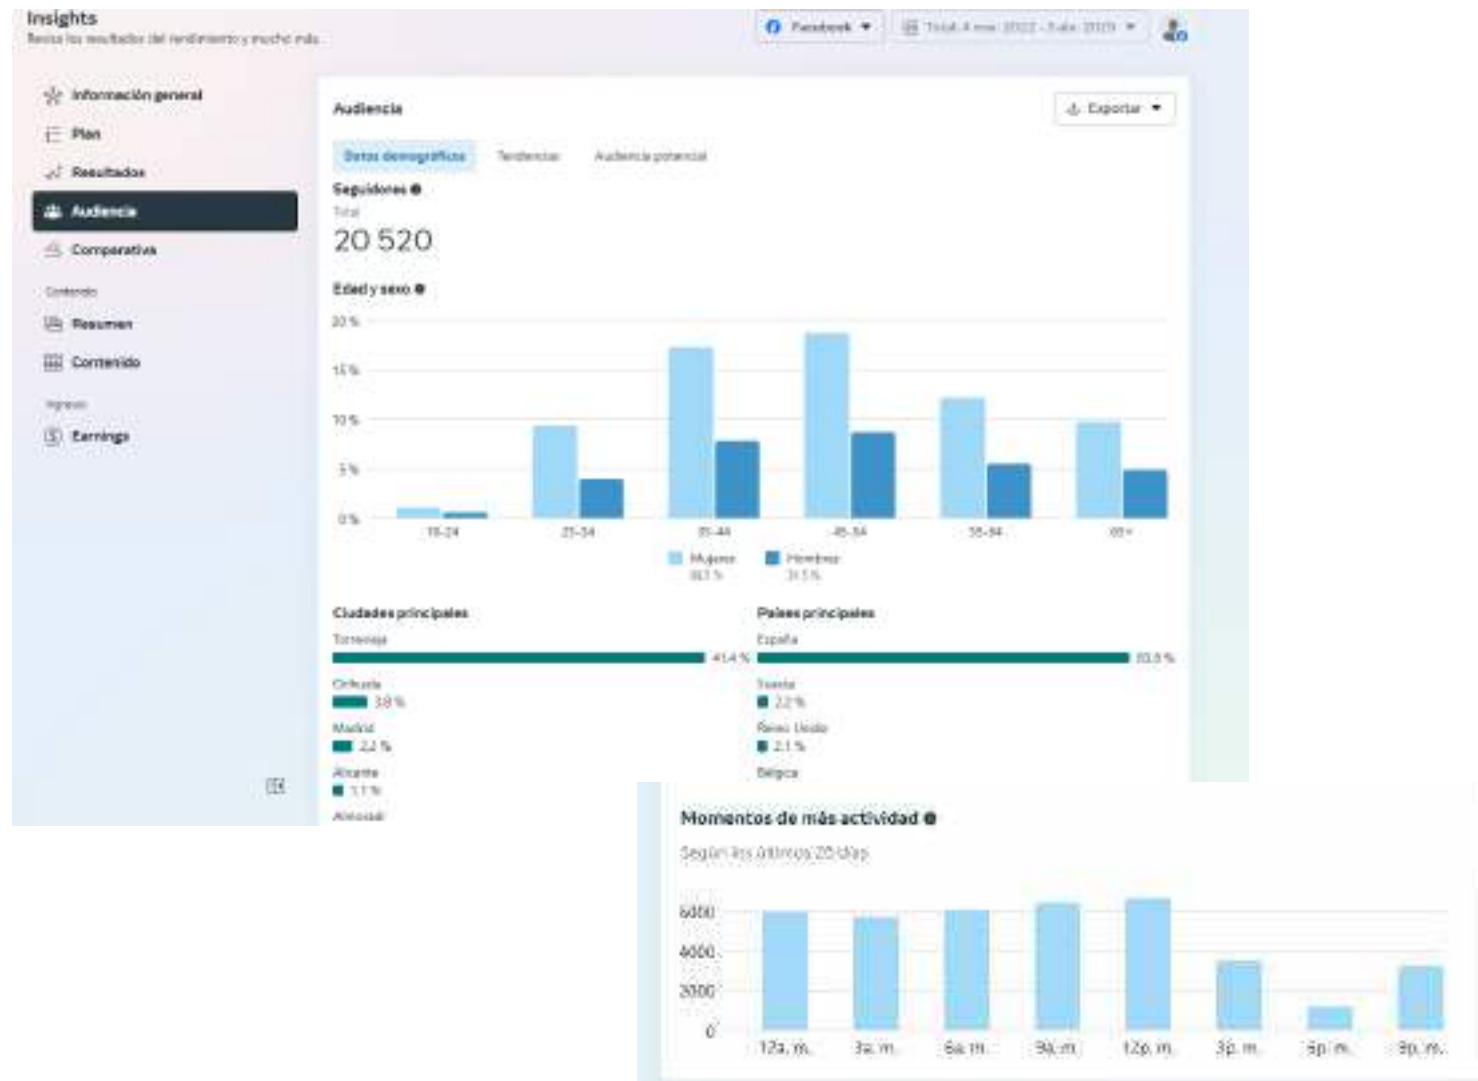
Insights
Revisa los resultados del rendimiento y mucho más

Facebook ▾
Total: 4 nov. 2022 - 1 abr. 2023 ▾

Información general
Plan
Resultados
Audiencia
Comparativa
Contenido
Resumen
Contenido
Ingresos
Earnings

Audiencia
Exportar ▾

Datos demográficos
Tendencias
Audiencia potencial

Seguidores
Total
20 520

Edad y sexo
20 %
15 %
10 %
5 %
0 %
18-24
25-34
35-44
45-54
55-64
65+
Mujeres
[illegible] %
Hombres
31,5 %

Ciudades principales
Torrevieja
41,4 %
Orihuela
3,8 %
Madrid
2,2 %
Alicante
1,1 %
Almoradí

Países principales
España
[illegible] %
Francia
2,2 %
Reino Unido
2,1 %
Bélgica

Momentos de más actividad
Según los últimos 25 días
6000
4000
2000
0
12a. m.
3a. m.
6a. m.
9a. m.
12p. m.
3p. m.
6p. m.
9p. m.